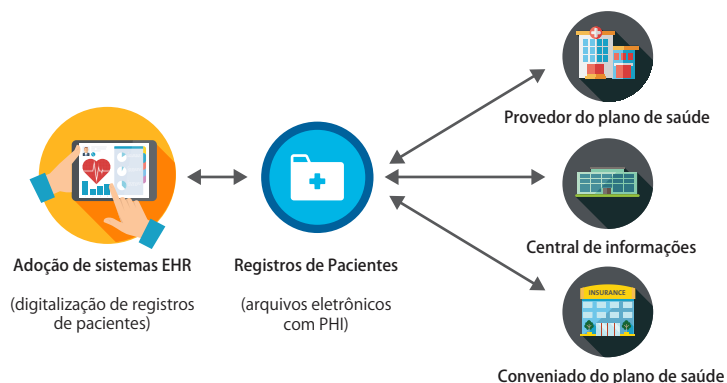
Adoção de sistemas EHR

(digitalização de registros de pacientes)

Registros de Pacientes

(arquivos eletrônicos com PHI)

Provedor do plano de saúde

Central de informações

INSURANCE

Conveniado do plano de saúde